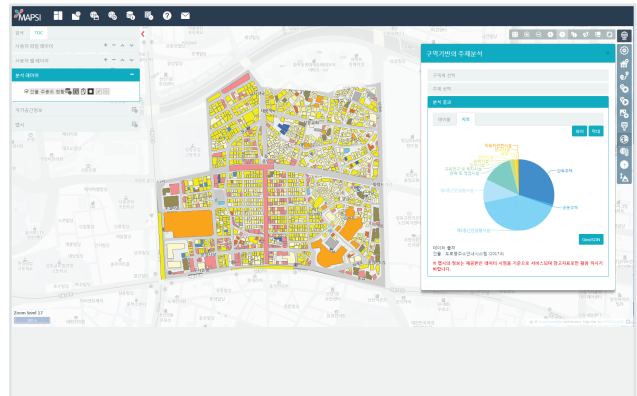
MAPSi

검색 TOC

사용자 정의 레이어

사용자 웹 레이어

분석 레이어

건물 주용도 현황

위기관리정보

범례

구역기반의 주제분석

구역계 선택

주제 선택

분석 결과

데이터 차트

최대 최소

단독주택

공동주택

제1종근린생활시설

제2종근린생활시설

교육연구시설

문화 및 집회시설

업무시설

GeoJSON

Zoom level 17